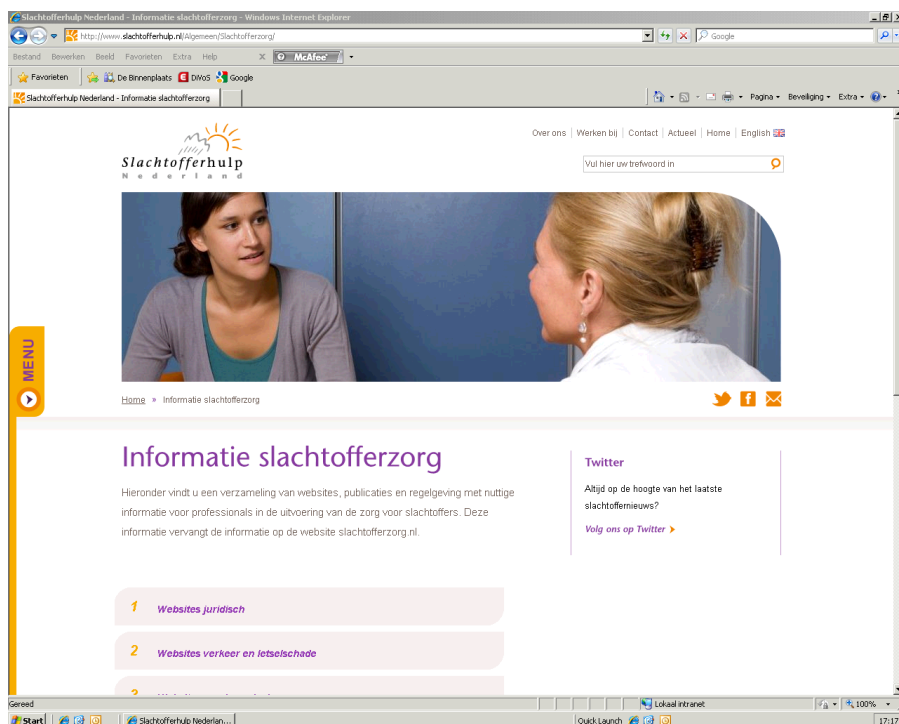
Slachtofferhulp Nederland - Informatie slachtofferzorg - Windows Internet Explorer

http://www.slachtofferhulp.nl/Algemeen/Slachtofferzorg/

Google

Bestand Bewerken Beeld Favorieten Extra Help

McAfee

Favorieten De Binnenplaats DiXoS Google

Slachtofferhulp Nederland - Informatie slachtofferzorg

Pagina Beveiliging Extra

Slachtofferhulp Nederland

Over ons | Werken bij | Contact | Actueel | Home | English

Vul hier uw trefwoord in

MENU

Home » Informatie slachtofferzorg

Informatie slachtofferzorg

Hieronder vindt u een verzameling van websites, publicaties en regelgeving met nuttige informatie voor professionals in de uitvoering van de zorg voor slachtoffers. Deze informatie vervangt de informatie op de website slachtofferzorg.nl.

Twitter

Altijd op de hoogte van het laatste slachtoffernieuws?

Volg ons op Twitter

1 Websites juridisch

2 Websites verkeer en letselschade

3 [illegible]

Gereed

Lokaal intranet

100%

Start

Slachtofferhulp Nederlan...

Quick Launch

17:17